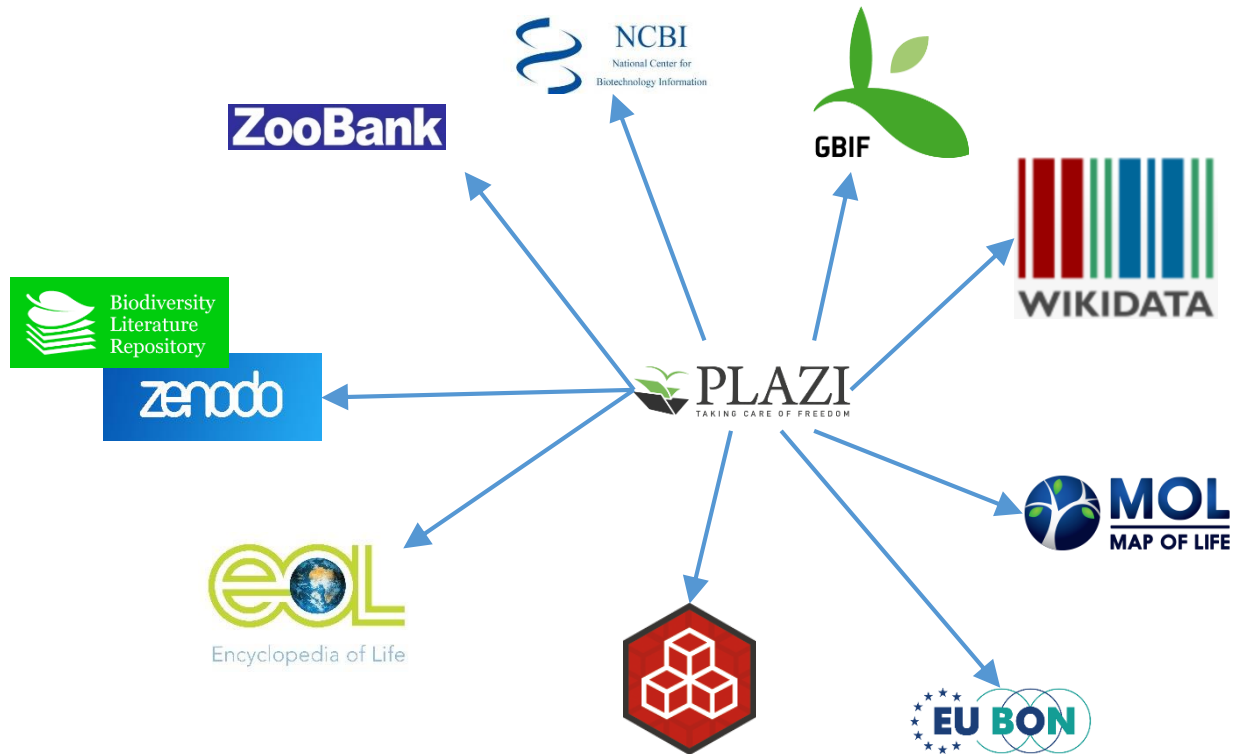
NCBI
National Center for Biotechnology Information

ZooBank

GBIF

WIKIDATA

Biodiversity Literature Repository

zenodo

PLAZI
TAKING CARE OF FREEDOM

MOL
MAP OF LIFE

eOL
Encyclopedia of Life

EU BON